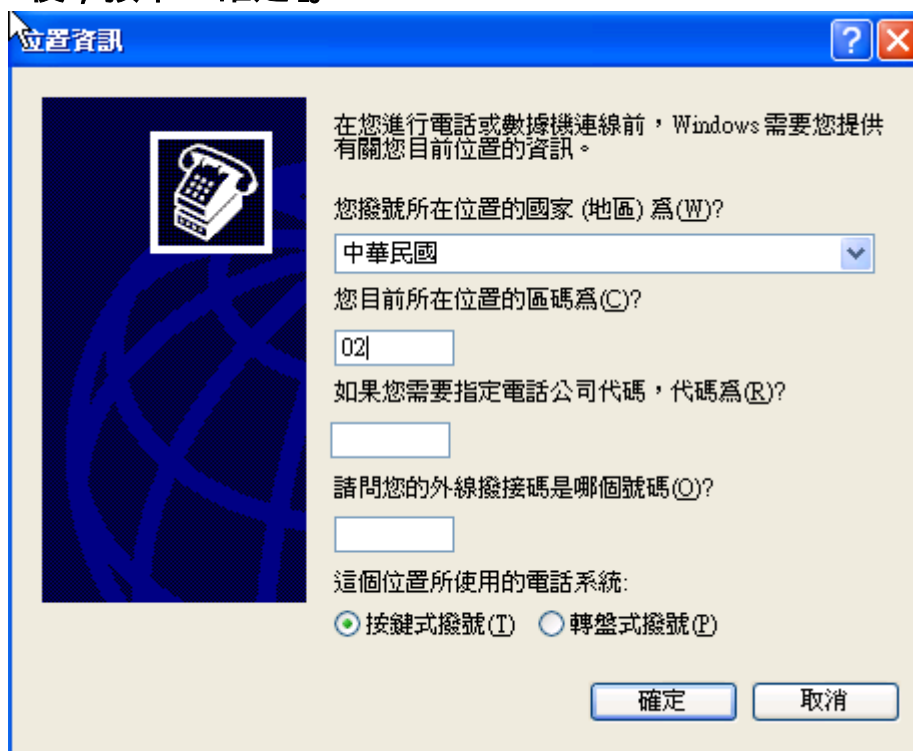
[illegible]

位置資訊

在您進行電話或數據機連線前，Windows 需要您提供有關您目前位置的資訊。

您撥號所在位置的國家 (地區) 為(W)?

中華民國

您目前所在位置的區碼為(C)?

02

如果您需要指定電話公司代碼，代碼為(R)?

請問您的外線撥接碼是哪個號碼(O)?

這個位置所使用的電話系統:

按鍵式撥號(T) 轉盤式撥號(P)

確定 取消